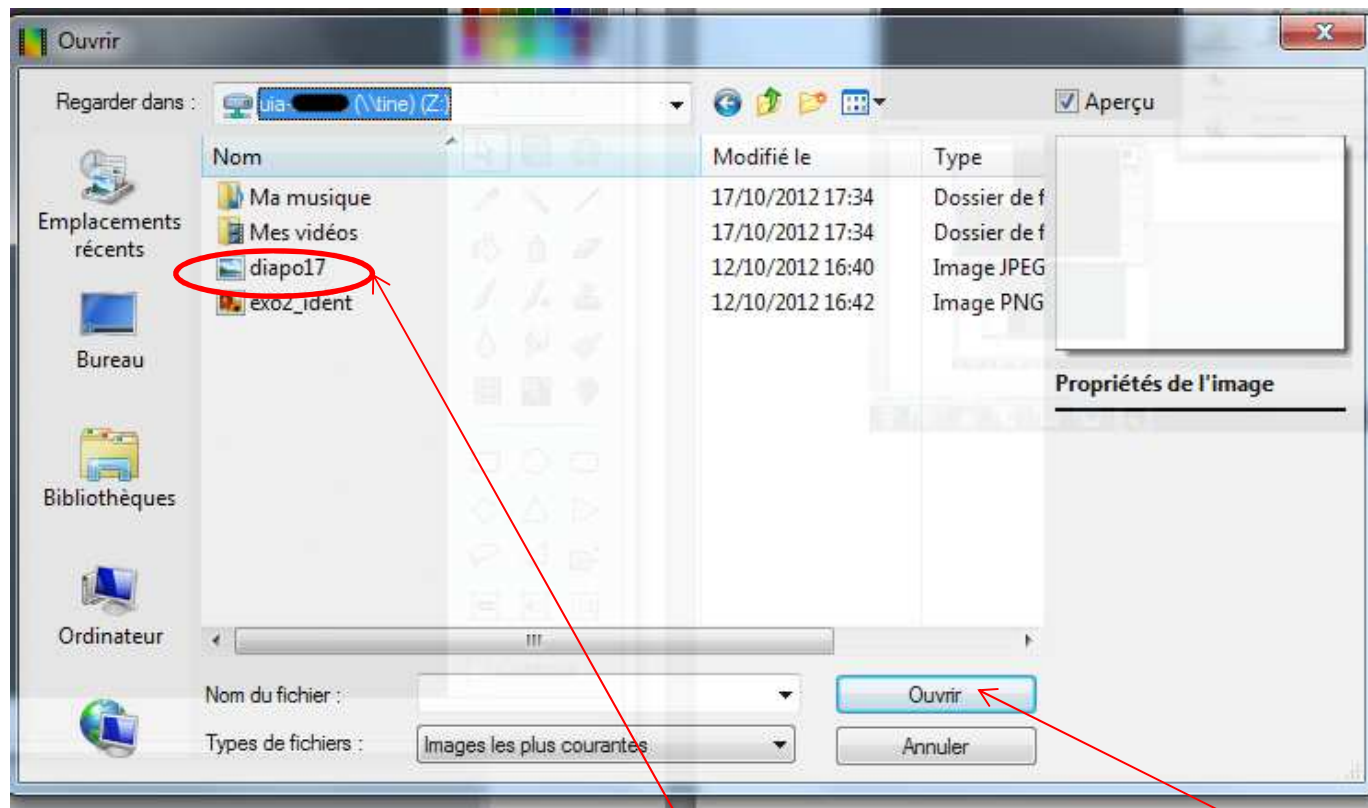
Ouvrir

Regarder dans : uia-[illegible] (\\tine) (Z:)

Aperçu

Emplacements récents

Bureau

Bibliothèques

Ordinateur

| Nom | Modifié le | Type |
|---|---|---|
| Ma musique | 17/10/2012 17:34 | Dossier de f |
| Mes vidéos | 17/10/2012 17:34 | Dossier de f |
| diapo17 | 12/10/2012 16:40 | Image JPEG |
| exo2_ident | 12/10/2012 16:42 | Image PNG |

Propriétés de l'image

Nom du fichier :

Ouvrir

Types de fichiers : Images les plus courantes

Annuler